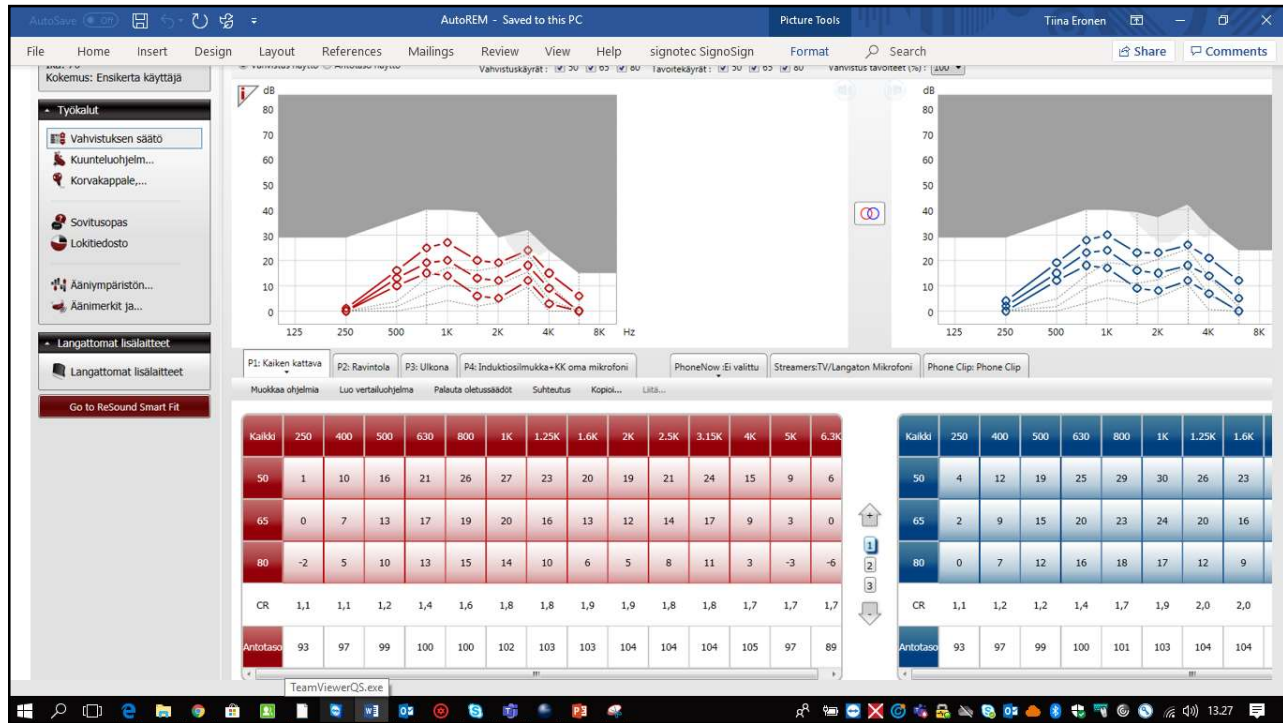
AutoSave Off AutoREM - Saved to this PC Picture Tools Tiina Eronen

File Home Insert Design Layout References Mailings Review View Help signotec SignoSign Format Search Share Comments

Kokemus: Ensikerta käyttäjä

Vahvistuskäyrät: 50 65 80 Tavoitekäyrät: 50 65 80 Vahvistus tavoiteet (%): 100

Työkalut
Vahvistuksen säätö
Kuunteluohjelm...
Korvakappale,...
Sovitusopas
Lokitiedosto
Ääniympäristön...
Äänimerkit ja...

Langattomat lisälaitteet
Langattomat lisälaitteet
Go to ReSound Smart Fit

dB 80 70 60 50 40 30 20 10 0
125 250 500 1K 2K 4K 8K Hz

dB 80 70 60 50 40 30 20 10 0
125 250 500 1K 2K 4K 8K

P1: Kaiken kattava P2: Ravintola P3: Ulkona P4: Induktiosilmukka+KK oma mikrofoni PhoneNow :Ei valittu Streamers:TV/Langaton Mikrofoni Phone Clip: Phone Clip

Muokkaa ohjelmia Luo vertailuohjelma Palauta oletussäädöt Suhteutus Kopioi... Liitä...

| Kaikki | 250 | 400 | 500 | 630 | 800 | 1K | 1.25K | 1.6K | 2K | 2.5K | 3.15K | 4K | 5K | 6.3K |
|---|---|---|---|---|---|---|---|---|---|---|---|---|---|---|
| 50 | 1 | 10 | 16 | 21 | 26 | 27 | 23 | 20 | 19 | 21 | 24 | 15 | 9 | 6 |
| 65 | 0 | 7 | 13 | 17 | 19 | 20 | 16 | 13 | 12 | 14 | 17 | 9 | 3 | 0 |
| 80 | -2 | 5 | 10 | 13 | 15 | 14 | 10 | 6 | 5 | 8 | 11 | 3 | -3 | -6 |
| CR | 1,1 | 1,1 | 1,2 | 1,4 | 1,6 | 1,8 | 1,8 | 1,9 | 1,9 | 1,8 | 1,8 | 1,7 | 1,7 | 1,7 |
| Antotaso | 93 | 97 | 99 | 100 | 100 | 102 | 103 | 103 | 104 | 104 | 104 | 105 | 97 | 89 |

1 2 3

| Kaikki | 250 | 400 | 500 | 630 | 800 | 1K | 1.25K | 1.6K |
|---|---|---|---|---|---|---|---|---|
| 50 | 4 | 12 | 19 | 25 | 29 | 30 | 26 | 23 |
| 65 | 2 | 9 | 15 | 20 | 23 | 24 | 20 | 16 |
| 80 | 0 | 7 | 12 | 16 | 18 | 17 | 12 | 9 |
| CR | 1,1 | 1,2 | 1,2 | 1,4 | 1,7 | 1,9 | 2,0 | 2,0 |
| Antotaso | 93 | 97 | 99 | 100 | 101 | 103 | 104 | 104 |

TeamViewerQS.exe

13.27